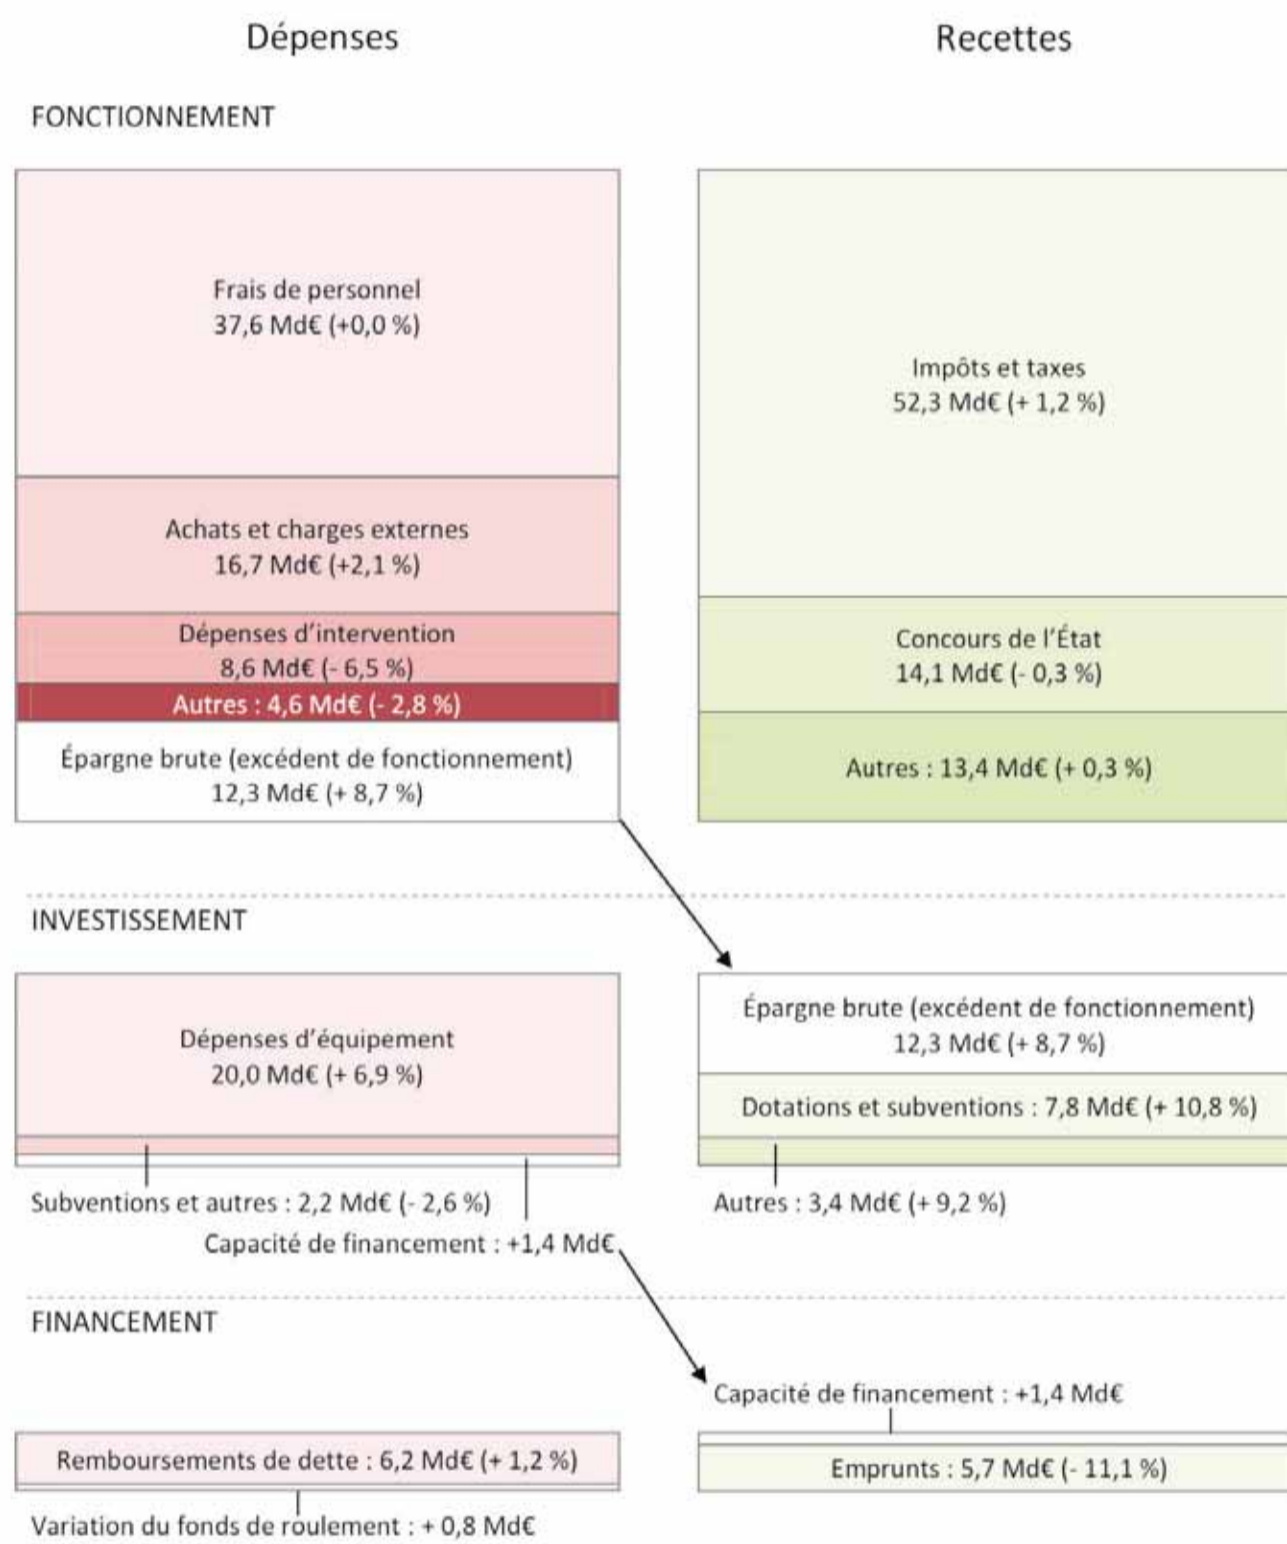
Dépenses

Recettes

FONCTIONNEMENT

Frais de personnel
37,6 Md€ (+0,0 %)

Achats et charges externes
16,7 Md€ (+2,1 %)

Dépenses d'intervention
8,6 Md€ (- 6,5 %)

Autres : 4,6 Md€ (- 2,8 %)

Épargne brute (excédent de fonctionnement)
12,3 Md€ (+ 8,7 %)

Impôts et taxes
52,3 Md€ (+ 1,2 %)

Concours de l'État
14,1 Md€ (- 0,3 %)

Autres : 13,4 Md€ (+ 0,3 %)

INVESTISSEMENT

Dépenses d'équipement
20,0 Md€ (+ 6,9 %)

Subventions et autres : 2,2 Md€ (- 2,6 %)

Capacité de financement : +1,4 Md€

Épargne brute (excédent de fonctionnement)
12,3 Md€ (+ 8,7 %)

Dotations et subventions : 7,8 Md€ (+ 10,8 %)

Autres : 3,4 Md€ (+ 9,2 %)

FINANCEMENT

Capacité de financement : +1,4 Md€

Remboursements de dette : 6,2 Md€ (+ 1,2 %)

Variation du fonds de roulement : + 0,8 Md€

Emprunts : 5,7 Md€ (- 11,1 %)